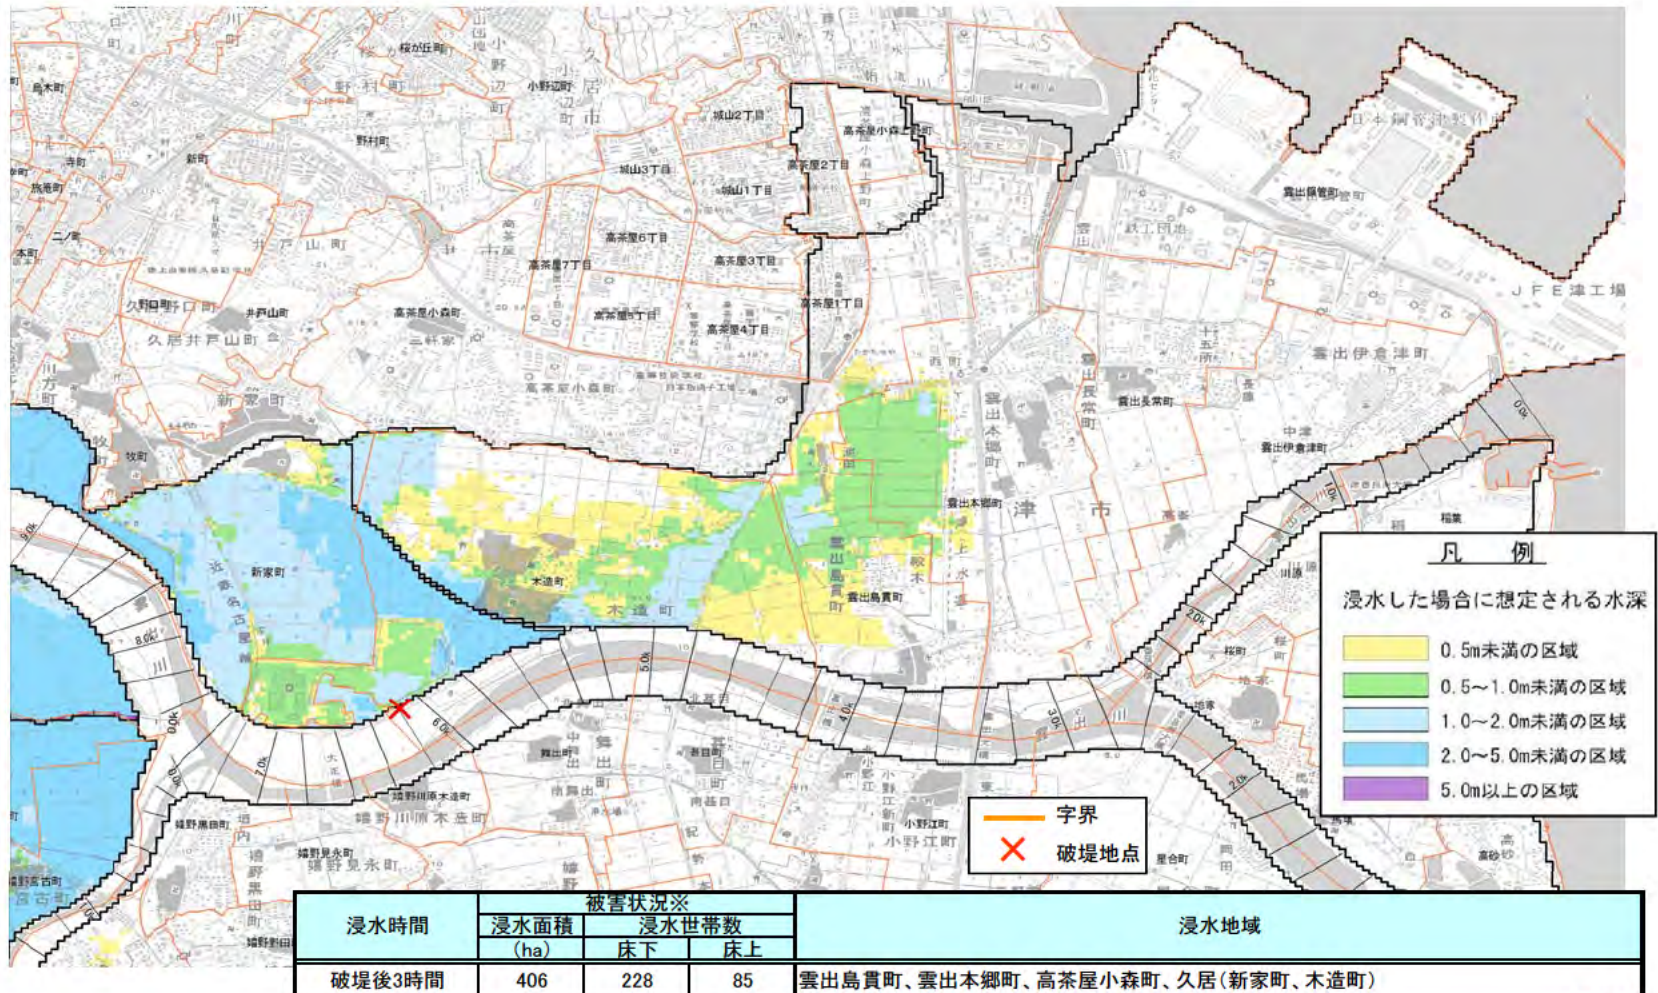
凡　例

浸水した場合に想定される水深

0.5m未満の区域

0.5～1.0m未満の区域

1.0～2.0m未満の区域

2.0～5.0m未満の区域

5.0m以上の区域

字界

破堤地点

烏木町
桜が丘町
小野辺町
野村町
野村町
城山2丁目
高茶屋小森上野町
高茶屋2丁目
城山3丁目
城山1丁目
新町
寺町
旅籠町
二ノ宮
本町
井戸山町
高茶屋6丁目
高茶屋7丁目
高茶屋3丁目
高茶屋5丁目
高茶屋4丁目
高茶屋1丁目
久居野口町
井戸山町
高茶屋小森町
久居井戸山町
高茶屋小森町
新家町
牧町
雲出鋼管町
鉄工団地
日本鋼管津製作所
JFE津工場
雲出伊倉津町
雲出長常町
雲出本郷町
雲出伊倉津町
津市
雲出本郷町
雲出島貫町
新家町
木造町
木造町
雲出川
嬉野川原木造町
嬉野黒田町
嬉野見永町
嬉野宮古町
小野江町
星合町

| 浸水時間 | 被害状況※ | | | 浸水地域 |
|---|---|---|---|---|
| | 浸水面積 | 浸水世帯数 | | |
| | (ha) | 床下 | 床上 | |
| 破堤後3時間 | 406 | 228 | 85 | 雲出島貫町、雲出本郷町、高茶屋小森町、久居(新家町、木造町) |